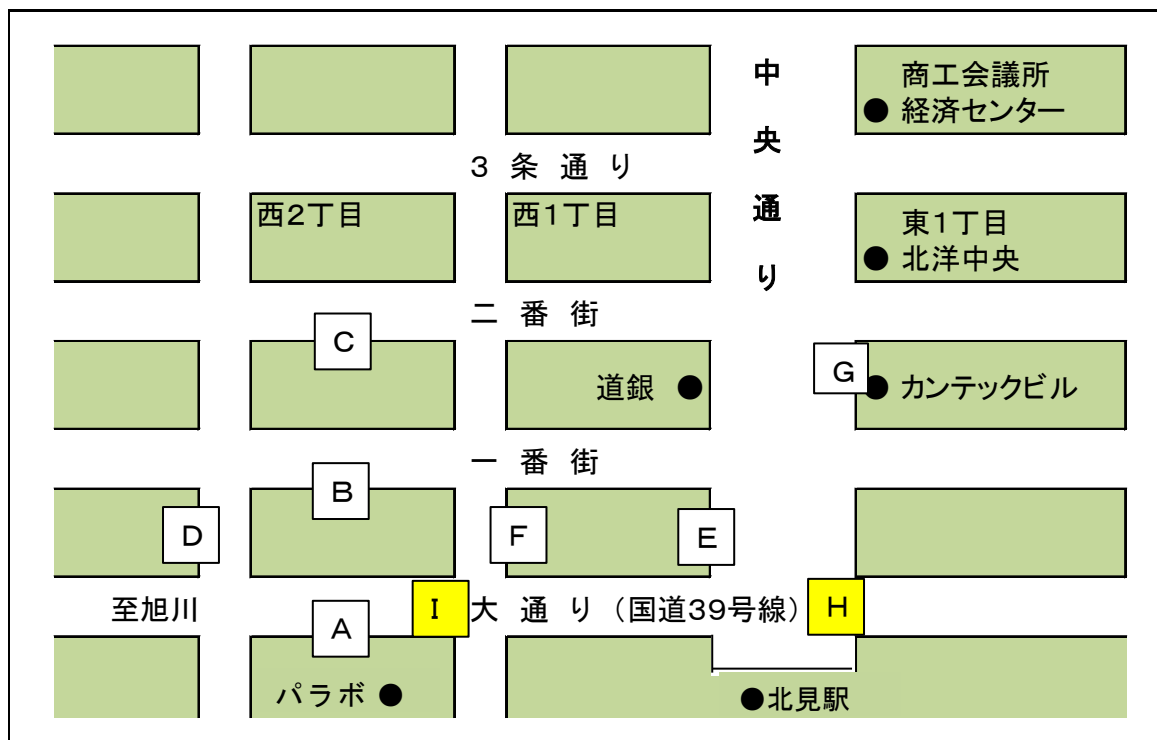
中央通り

商工会議所
● 経済センター

3 条 通 り

西2丁目

西1丁目

東1丁目
● 北洋中央

二 番 街

C

道銀 ●

G

● カンテックビル

一 番 街

B

D

F

E

至旭川

A

I

大 通 り（国道39号線）

H

パラボ ●

●北見駅